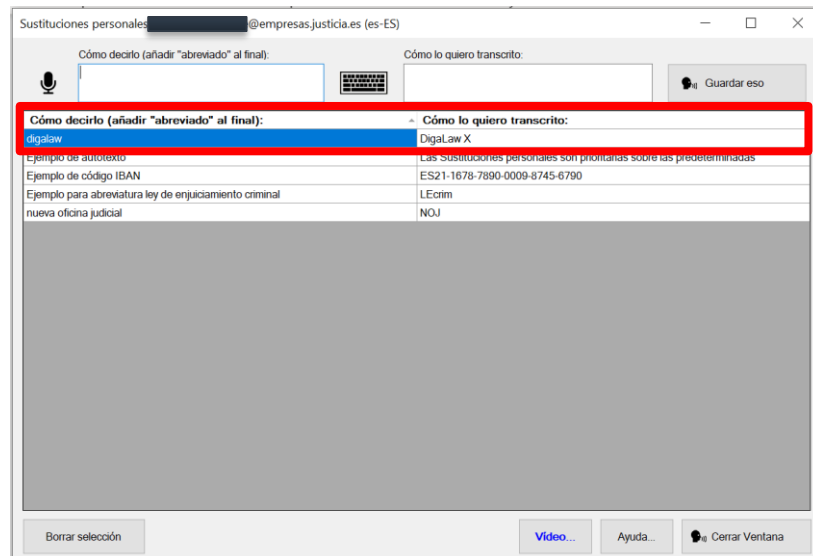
Sustituciones personales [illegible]@empresas.justicia.es (es-ES)

Cómo decirlo (añadir "abreviado" al final):

Cómo lo quiero transcrito:

Guardar eso

| Cómo decirlo (añadir "abreviado" al final): | Cómo lo quiero transcrito: |
|---|---|
| digalaw | DigaLaw X |
| Ejemplo de autotexto | Las Sustituciones personales son prioritarias sobre las predeterminadas |
| Ejemplo de código IBAN | ES21-1678-7890-0009-8745-6790 |
| Ejemplo para abreviatura ley de enjuiciamiento criminal | LEcrim |
| nueva oficina judicial | NOJ |

Borrar selección

Video...

Ayuda...

Cerrar Ventana